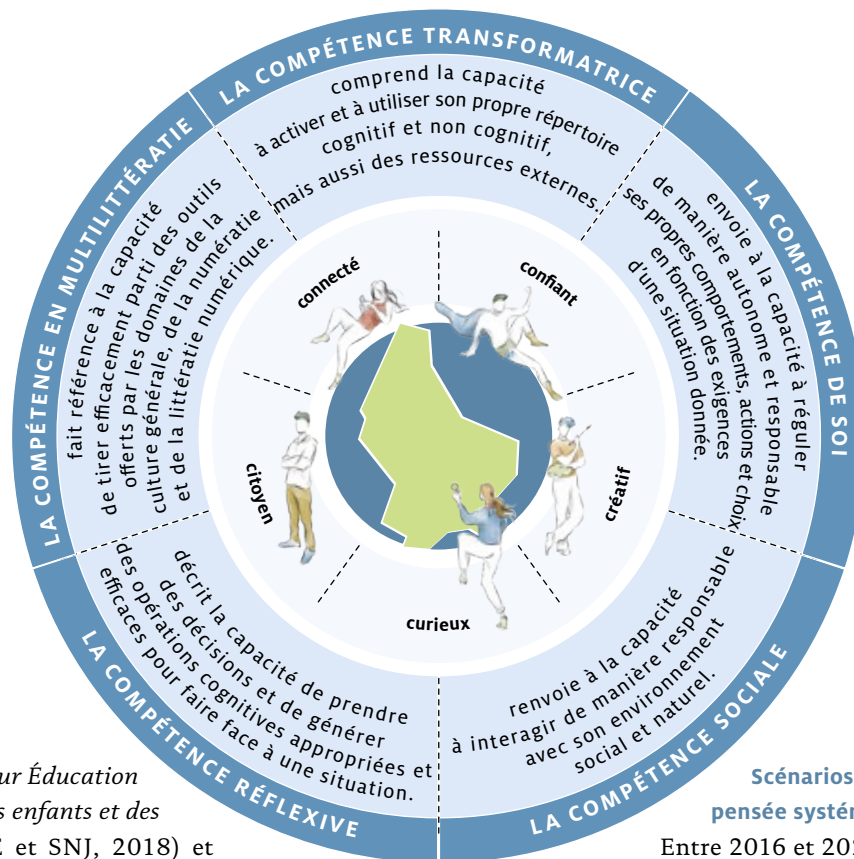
LA COMPÉTENCE TRANSFORMATRICE

comprend la capacité à activer et à utiliser son propre répertoire cognitif et non cognitif, mais aussi des ressources externes.

LA COMPÉTENCE DE SOI

envoie à la capacité à réguler de manière autonome et responsable ses propres comportements, actions et choix en fonction des exigences d'une situation donnée.

LA COMPÉTENCE SOCIALE

renvoie à la capacité à interagir de manière responsable avec son environnement social et naturel.

LA COMPÉTENCE RÉFLEXIVE

décrit la capacité de prendre des décisions et de générer des opérations cognitives appropriées et efficaces pour faire face à une situation.

LA COMPÉTENCE EN MULTILITTÉRATIE

fait référence à la capacité de tirer efficacement parti des outils offerts par les domaines de la culture générale, de la numératie et de la littératie numérique.

connecté

confiant

créatif

curieux

citoyen

ur Éducation

s enfants et des

E et SNJ, 2018) et

Scénarios

pensée systé

Entre 2016 et 20